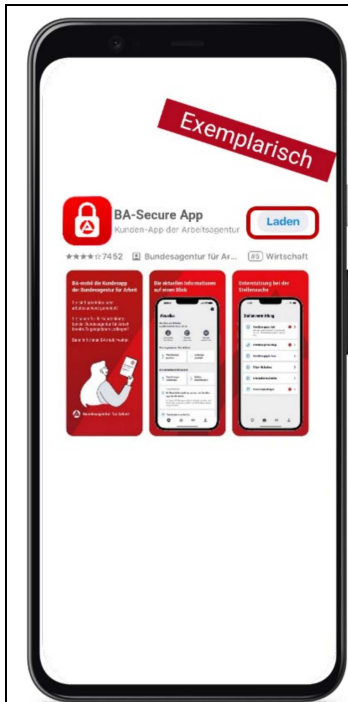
Exemplarisch

BA-Secure App
Kunden-App der Arbeitsagentur

Laden

★★★★☆ 7452 Bundesagentur für Ar... #5 Wirtschaft

Bis mobil die Kundenapp der Bundesagentur für Arbeit

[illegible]

Die aktuellen Informationen auf einem Blick

Aktuelles

Unterstützung bei der Stellensuche

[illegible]